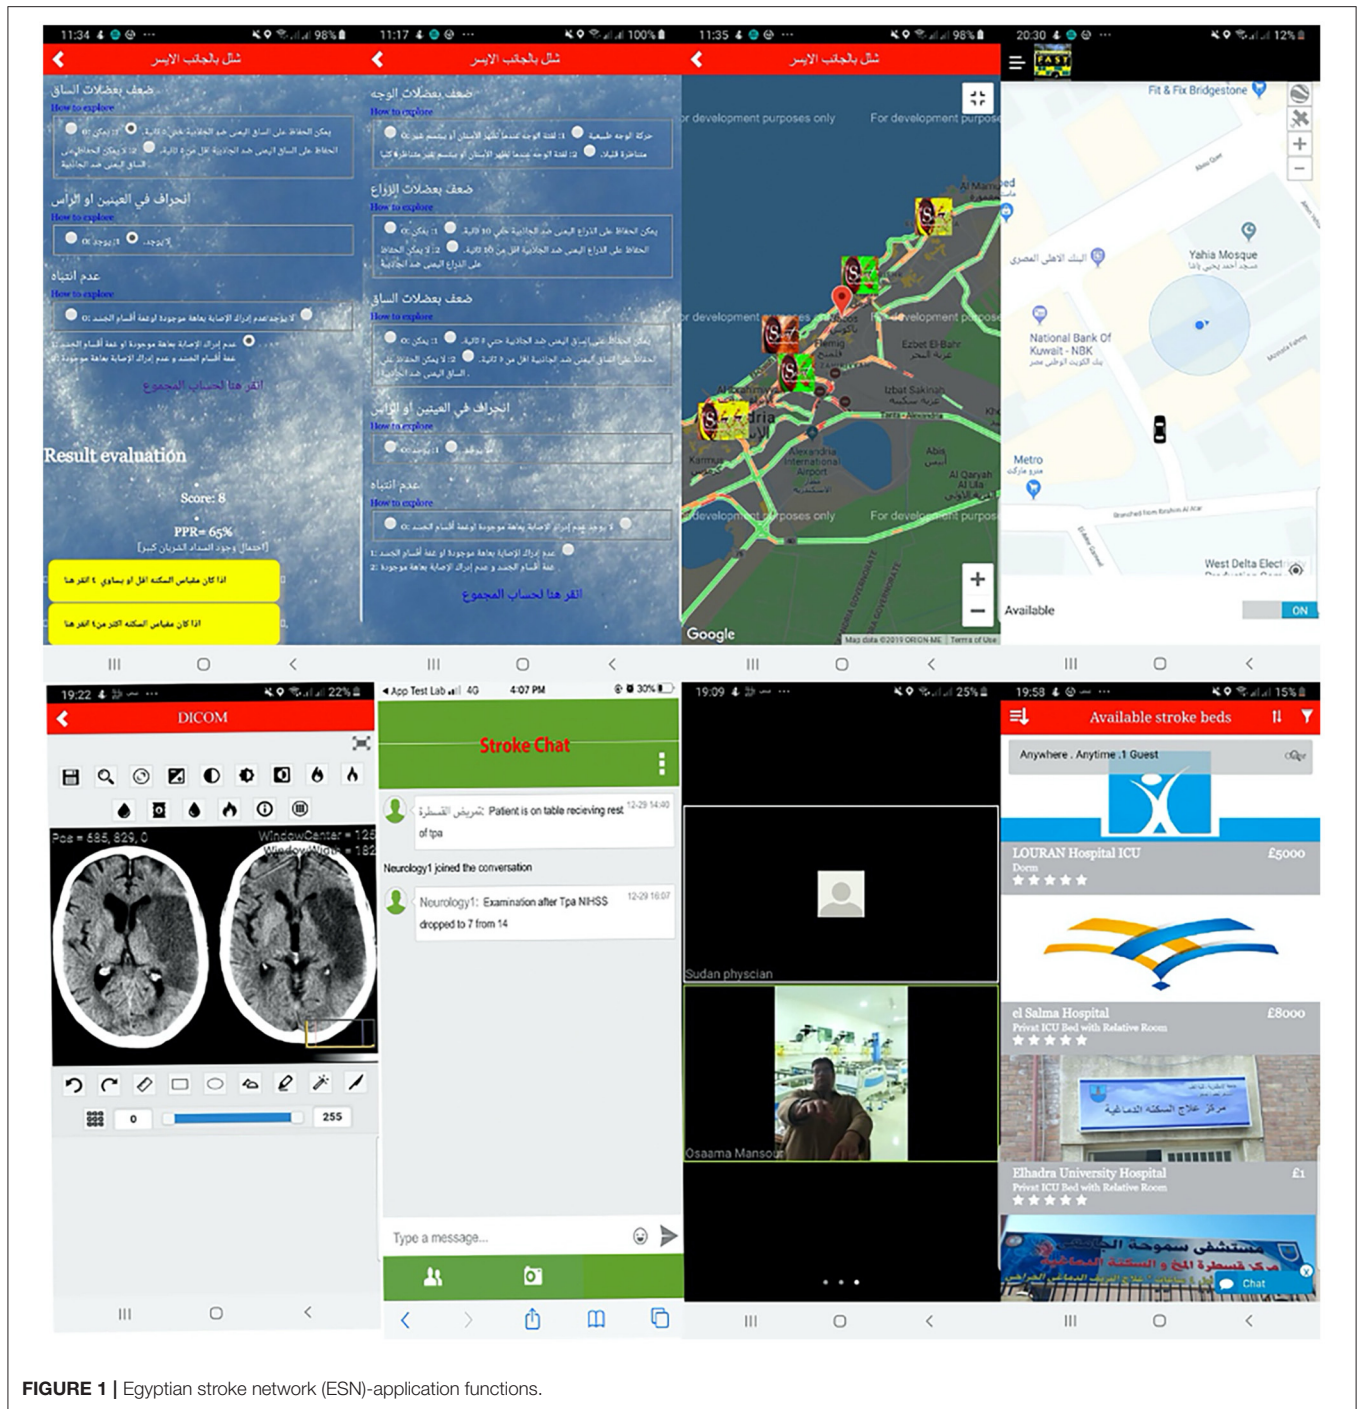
11:34 98%
شلل بالجانب الايسر
ضعف بعضلات الساق
How to explore
0: لا يمكن 1: يمكن الحفاظ على الساق اليمنى ضد الجاذبية حتى 5 ثانية
الحفاظ على الساق اليمنى ضد الجاذبية أقل من 5 ثانية 2: لا يمكن الحفاظ على الساق اليمنى ضد الجاذبية
انحراف في العينين او الراس
How to explore
0: لا يوجد 1: يوجد
عدم انتباه
How to explore
0: لا يوجد عدم إدراك الإصابة بعاهة موجودة او غفلة أقسام الجسد
1: عدم إدراك الإصابة بعاهة موجودة او غفلة أقسام الجسد
انقر هنا لحساب المجموع
Result evaluation
Score: 8
PPR= 65%
[احتمال وجود انسداد الشريان كبير]
اذا كان مقياس السكتة اقل او يساوي ٤ انقر هنا
اذا كان مقياس السكتة اكثر من ٤ انقر هنا

11:17 100%
شلل بالجانب الايسر
ضعف بعضلات الوجه
How to explore
0: حركة الوجه طبيعية 1: لفتة الوجه عندما تظهر الأسنان او يبتسم غير متناظرة قليلا 2: لفتة الوجه عندما تظهر الأسنان او يبتسم غير متناظرة كليا
ضعف بعضلات الذراع
How to explore
0: يمكن الحفاظ على الذراع اليمنى ضد الجاذبية حتى 10 ثانية 1: الحفاظ على الذراع اليمنى ضد الجاذبية أقل من 10 ثانية 2: لا يمكن الحفاظ على الذراع اليمنى ضد الجاذبية
ضعف بعضلات الساق
How to explore
0: يمكن الحفاظ على الساق اليمنى ضد الجاذبية حتى 5 ثانية 1: الحفاظ على الساق اليمنى ضد الجاذبية أقل من 5 ثانية 2: لا يمكن الحفاظ على الساق اليمنى
انحراف في العينين او الراس
How to explore
0: لا يوجد 1: يوجد
عدم انتباه
How to explore
0: لا يوجد عدم إدراك الإصابة بعاهة موجودة او غفلة أقسام الجسد
1: عدم إدراك الإصابة بعاهة موجودة او غفلة أقسام الجسد
2: غفلة أقسام الجسد و عدم إدراك الإصابة بعاهة موجودة
انقر هنا لحساب المجموع

11:35 98%
شلل بالجانب الايسر
For development purposes only
Al Mamurah
Ezbet El-Bahr
Izbat Sakinah
Alexandria International Airport
Abis
Al Qaryah Al Ula
Google
Map data ©2019 ORION-ME Terms of Use

20:30 12%
FAST
Fit & Fix Bridgestone
البنك الأهلي المصري
Yahia Mosque
National Bank Of Kuwait - NBK
Metro
West Delta Elect
Available
ON

19:22 22%
DICOM
Pos = 585, 829, 0
WindowCenter = 125
WindowWidth = 182
0
255

App Test Lab 4G 4:07 PM 30%
Stroke Chat
تمريض القسطرة: Patient is on table recieving rest of tpa 12-29 14:40
Neurology1 joined the conversation
Neurology1: Examination after Tpa NIHSS dropped to 7 from 14 12-29 16:07
Type a message...

19:09 25%
Sudan physcian
Osaama Mansour

19:58 15%
Available stroke beds
Anywhere . Anytime . 1 Guest
LOURAN Hospital ICU £5000
Dorm
el Salma Hospital £8000
Privat ICU Bed with Relative Room
مركز علاج السكتة الدماغية
Elhadra University Hospital £1
Privat ICU Bed with Relative Room
مستشفى سموحة الجامعي
مركز قسطرة المخ و السكتة الدماغية
Chat

FIGURE 1 | Egyptian stroke network (ESN)-application functions.